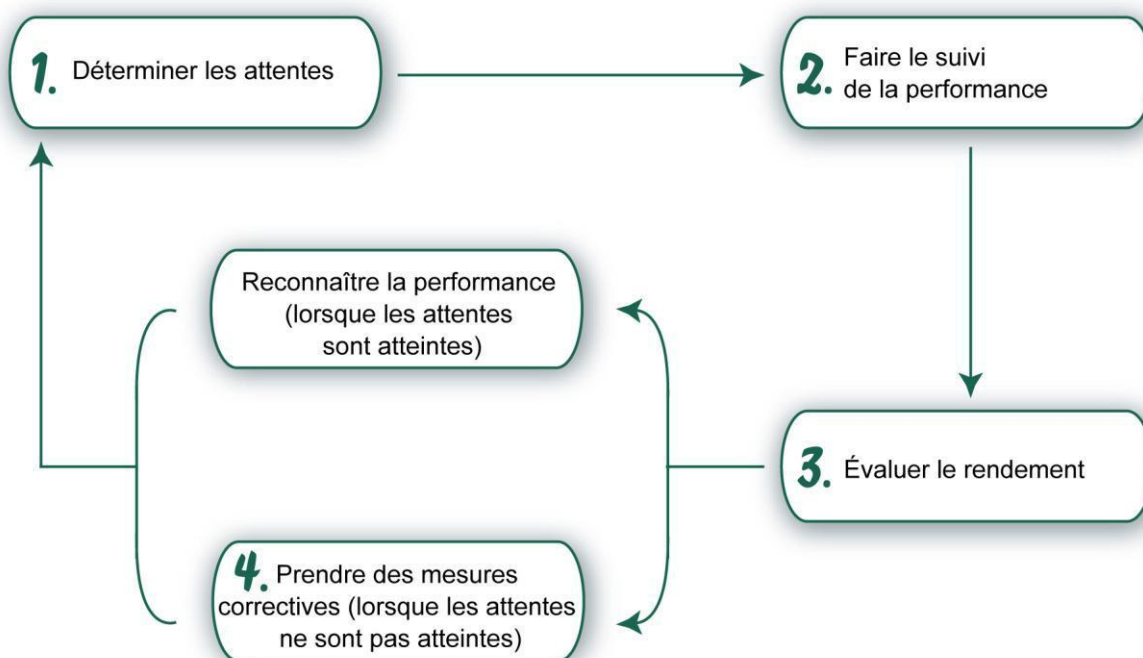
1. Déterminer les attentes

2. Faire le suivi de la performance

3. Évaluer le rendement

Reconnaître la performance (lorsque les attentes sont atteintes)

4. Prendre des mesures correctives (lorsque les attentes ne sont pas atteintes)